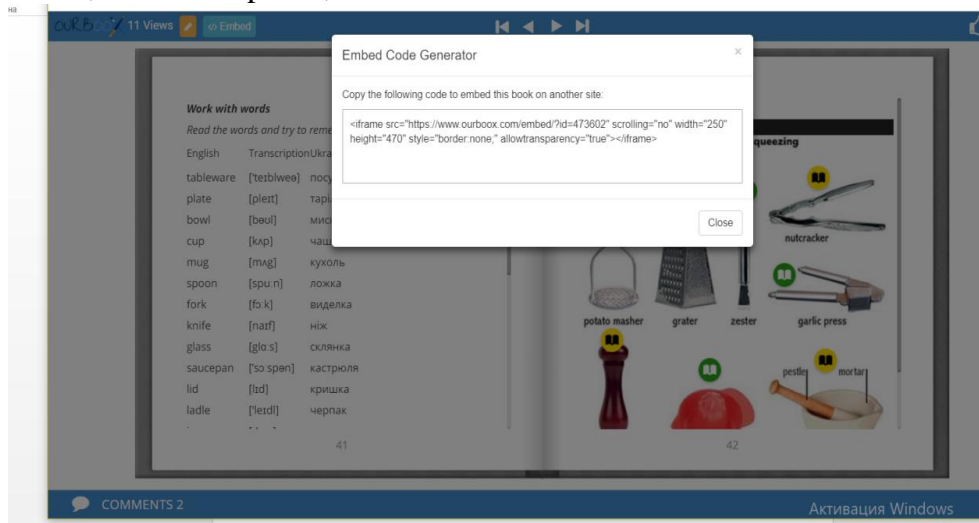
на

OURBOOX 11 Views </> Embed

Embed Code Generator ×

Copy the following code to embed this book on another site:

<iframe src="https://www.ourboox.com/embed/?id=473602" scrolling="no" width="250" height="470" style="border:none;" allowtransparency="true"></iframe>

Close

Work with words

Read the words and try to reme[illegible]

| English | Transcription | Ukra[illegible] |
|---|---|---|
| tableware | [ˈteɪblweə] | посу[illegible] |
| plate | [pleɪt] | тарі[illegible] |
| bowl | [bəul] | мис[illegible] |
| cup | [kʌp] | чаш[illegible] |
| mug | [mʌg] | кухоль |
| spoon | [spuːn] | ложка |
| fork | [fɔːk] | виделка |
| knife | [naɪf] | ніж |
| glass | [glɑːs] | склянка |
| saucepan | [ˈsɔːspən] | каструля |
| lid | [lɪd] | кришка |
| ladle | [ˈleɪdl] | черпак |

41

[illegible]queezing

nutcracker

potato masher

grater

zester

garlic press

pestle

mortar

42

COMMENTS 2

Активация Windows